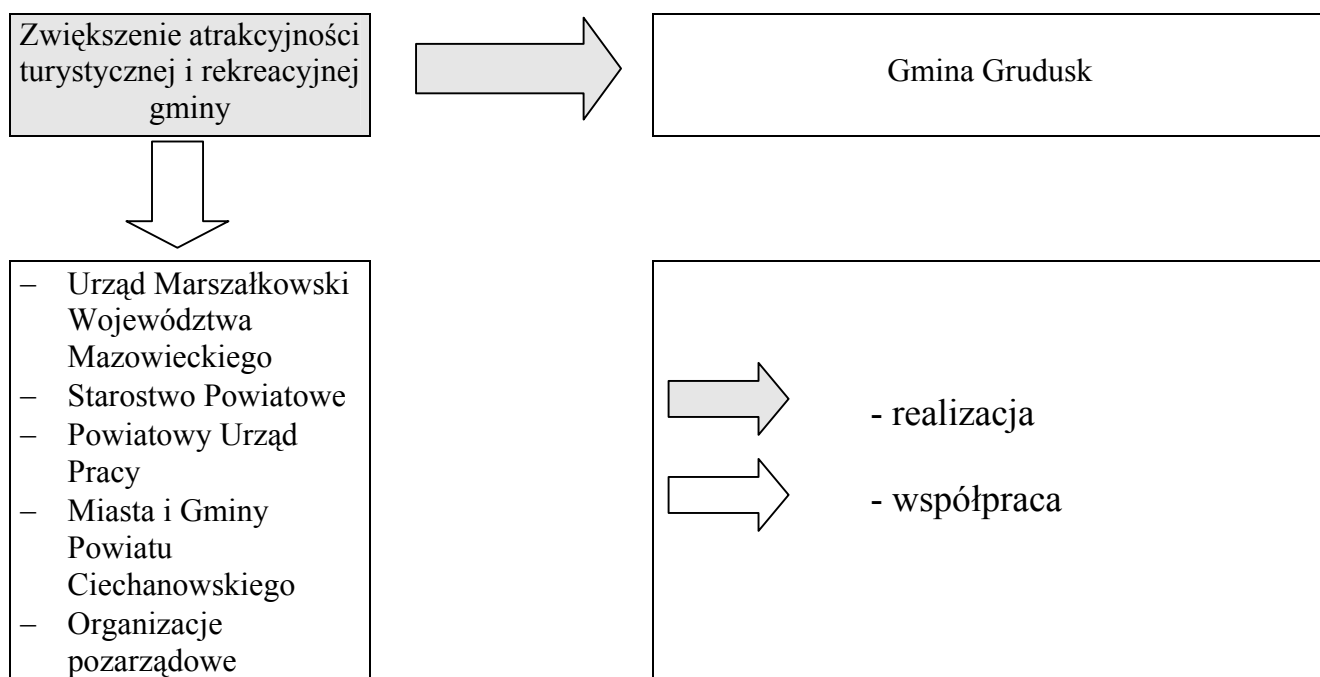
Zwiększenie atrakcyjności turystycznej i rekreacyjnej gminy

Gmina Grudusk

– Urząd Marszałkowski Województwa Mazowieckiego
– Starostwo Powiatowe
– Powiatowy Urząd Pracy
– Miasta i Gminy Powiatu Ciechanowskiego
– Organizacje pozarządowe

- realizacja

- współpraca